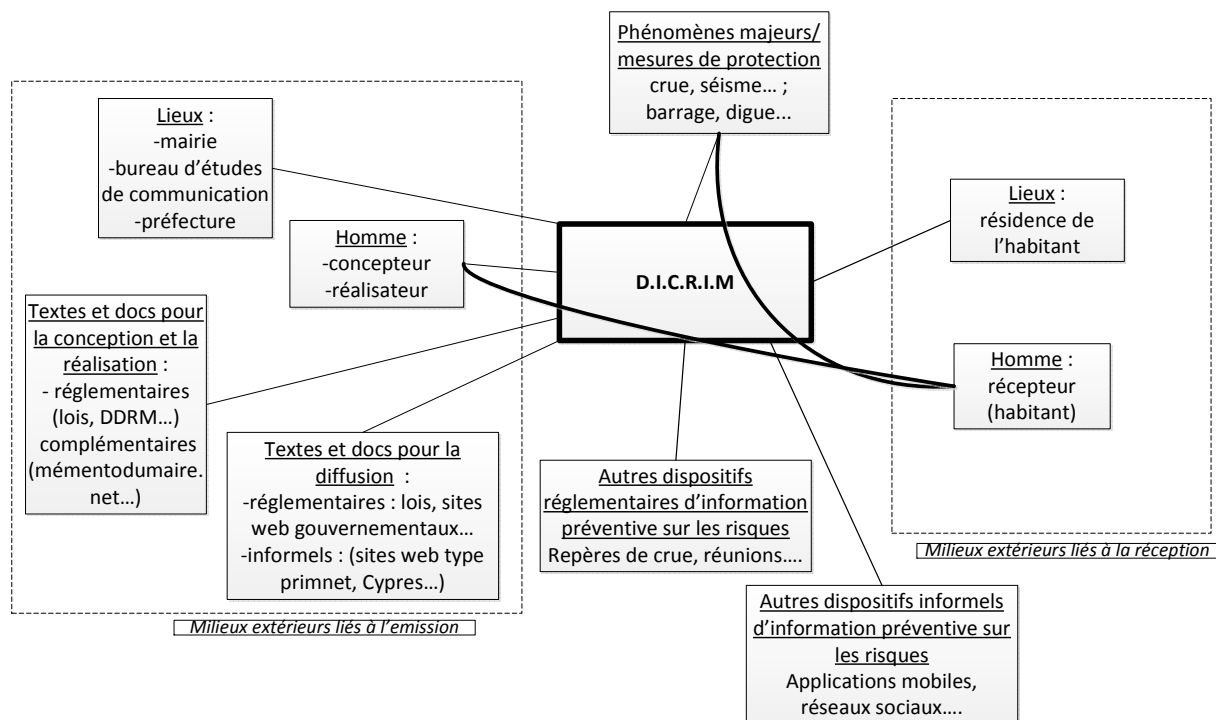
Phénomènes majeurs/ mesures de protection
crue, séisme… ; barrage, digue...

Lieux :
-mairie
-bureau d'études de communication
-préfecture

Homme :
-concepteur
-réalisateur

D.I.C.R.I.M

Lieux :
résidence de l'habitant

Textes et docs pour la conception et la réalisation :
- réglementaires (lois, DDRM…)
complémentaires (mémentodumaire.net…)

Homme :
récepteur (habitant)

Textes et docs pour la diffusion :
-réglementaires : lois, sites web gouvernementaux…
-informels : (sites web type primnet, Cypres…)

Autres dispositifs réglementaires d'information préventive sur les risques
Repères de crue, réunions….

Milieux extérieurs liés à la réception

Milieux extérieurs liés à l'emission

Autres dispositifs informels d'information préventive sur les risques
Applications mobiles, réseaux sociaux….